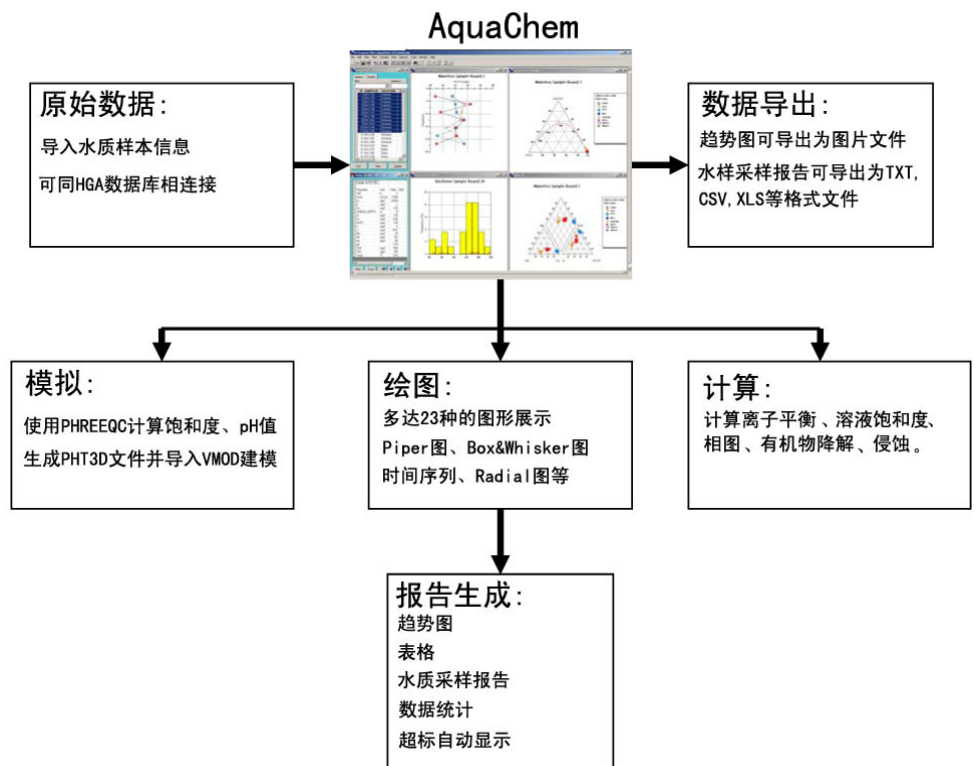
AquaChem

原始数据:
导入水质样本信息
可同HGA数据库相连接

数据导出:
趋势图可导出为图片文件
水样采样报告可导出为TXT, CSV, XLS等格式文件

模拟:
使用PHREEQC计算饱和度、pH值
生成PHT3D文件并导入VMOD建模

绘图:
多达23种的图形展示
Piper图、Box&Whisker图
时间序列、Radial图等

计算:
计算离子平衡 、溶液饱和度、相图、有机物降解 、侵蚀。

报告生成:
趋势图
表格
水质采样报告
数据统计
超标自动显示